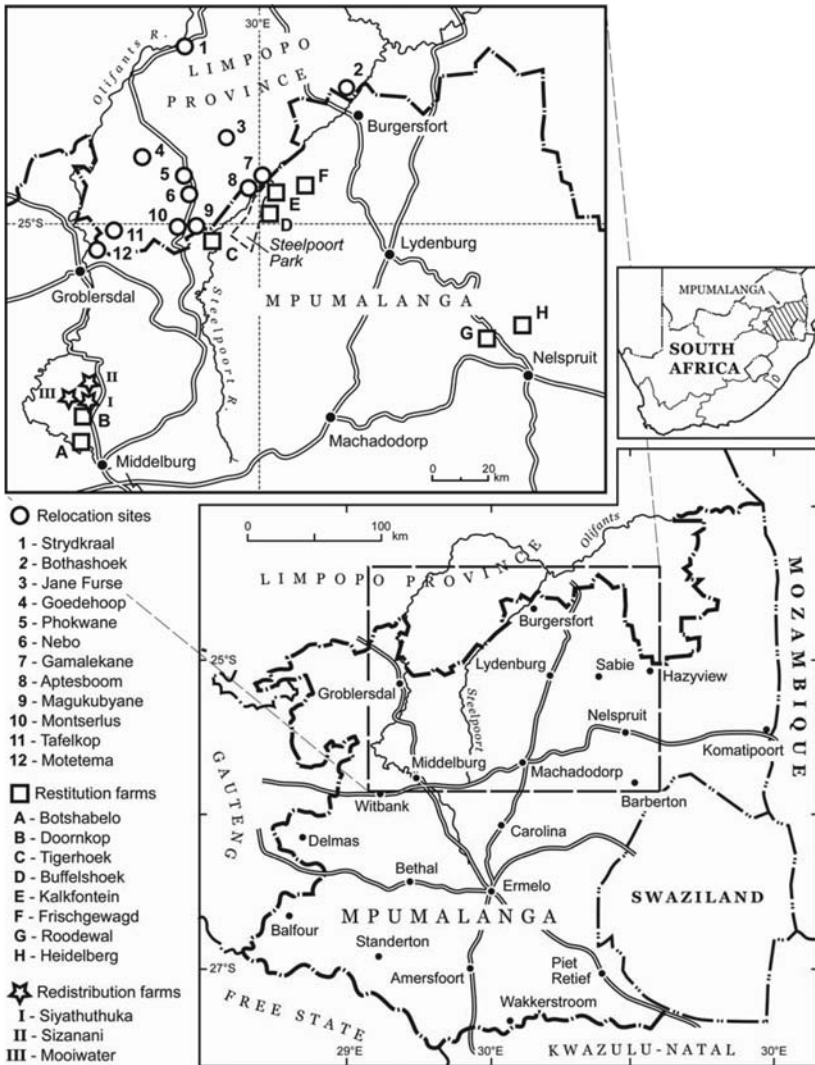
30°E
Olifants R.
LIMPOPO PROVINCE
1
2
3
4
5
6
7
8
9
10
11
12
Burgersfort
E
F
D
C
Steelpoort Park
25°S
Groblersdal
Lydenburg
Steelpoort R.
MPUMALANGA
G
H
Nelspruit
II
III
I
B
A
Middelburg
Machadodorp
0 20 km

MPUMALANGA
SOUTH AFRICA

Relocation sites
1 - Strydkraal
2 - Bothashoek
3 - Jane Furse
4 - Goedehoop
5 - Phokwane
6 - Nebo
7 - Gamalekane
8 - Aptesboom
9 - Magukubyane
10 - Montserlus
11 - Tafelkop
12 - Motetema

Restitution farms
A - Botshabelo
B - Doornkop
C - Tigerhoek
D - Buffelshoek
E - Kalkfontein
F - Frischgewagd
G - Roodewal
H - Heidelberg

Redistribution farms
I - Siyathuthuka
II - Sizanani
III - Mooiwater

0 100 km
Olifants
LIMPOPO PROVINCE
MOZAMBIQUE
Burgersfort
25°S
Lydenburg
Sabie
Hazyview
Groblersdal
Steelpoort
Nelspruit
Komatipoort
Middelburg
Machadodorp
GAUTENG
Witbank
Barberton
Delmas
Carolina
Bethal
Ermelo
MPUMALANGA
SWAZILAND
Balfour
Standerton
27°S
Amersfoort
Piet Retief
FREE STATE
Wakkerstroom
29°E
30°E
KWAZULU-NATAL
30°E